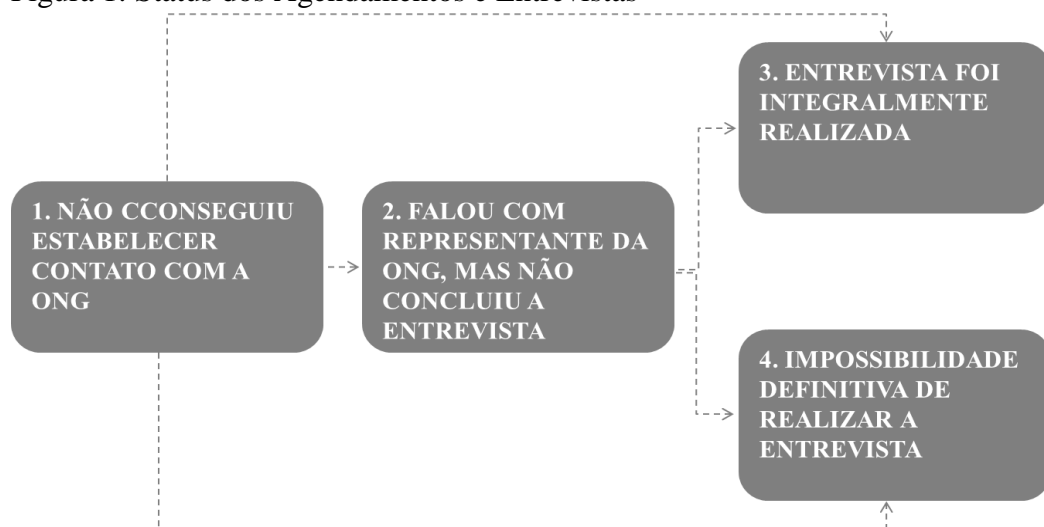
Figura 1. Status dos Agendamentos e Entrevistas

1. NÃO CCONSEGUIU ESTABELECER CONTATO COM A ONG

2. FALOU COM REPRESENTANTE DA ONG, MAS NÃO CONCLUIU A ENTREVISTA

3. ENTREVISTA FOI INTEGRALMENTE REALIZADA

4. IMPOSSIBILIDADE DEFINITIVA DE REALIZAR A ENTREVISTA